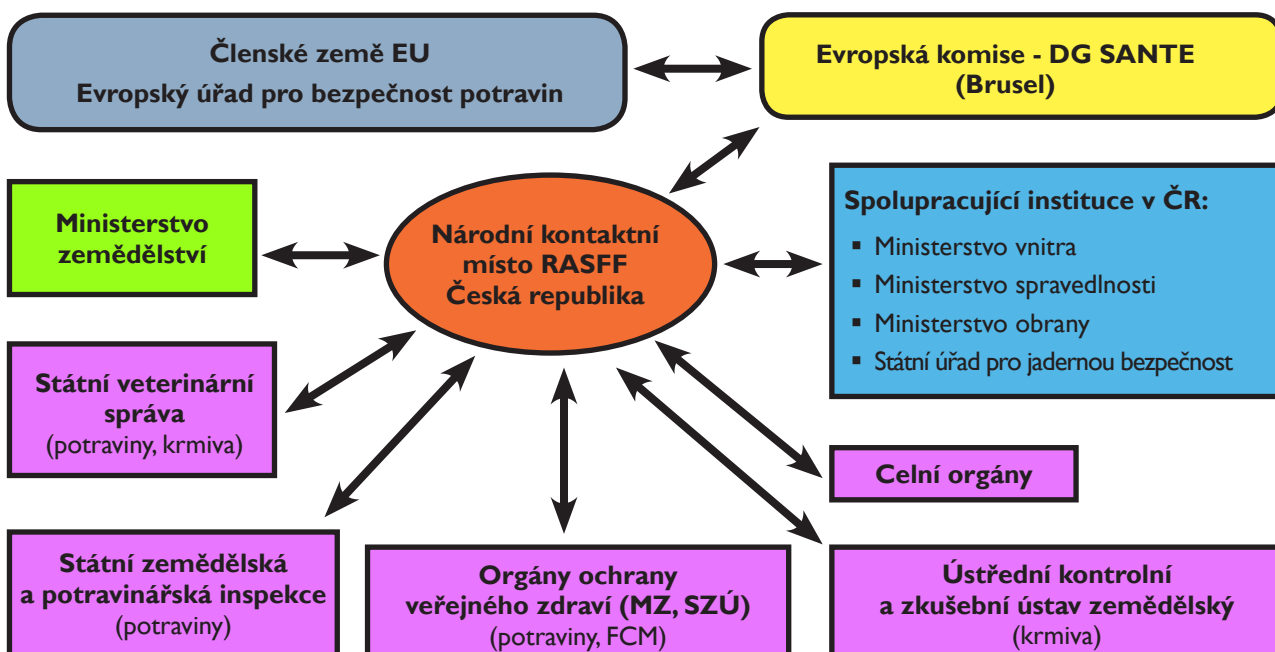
Členské země EU
Evropský úřad pro bezpečnost potravin

Evropská komise - DG SANTE
(Brusel)

Ministerstvo zemědělství

Národní kontaktní místo RASFF
Česká republika

Spolupracující instituce v ČR:
- Ministerstvo vnitra
- Ministerstvo spravedlnosti
- Ministerstvo obrany
- Státní úřad pro jadernou bezpečnost

Státní veterinární správa
(potraviny, krmiva)

Celní orgány

Státní zemědělská a potravinářská inspekce
(potraviny)

Orgány ochrany veřejného zdraví (MZ, SZÚ)
(potraviny, FCM)

Ústřední kontrolní a zkušební ústav zemědělský
(krmiva)